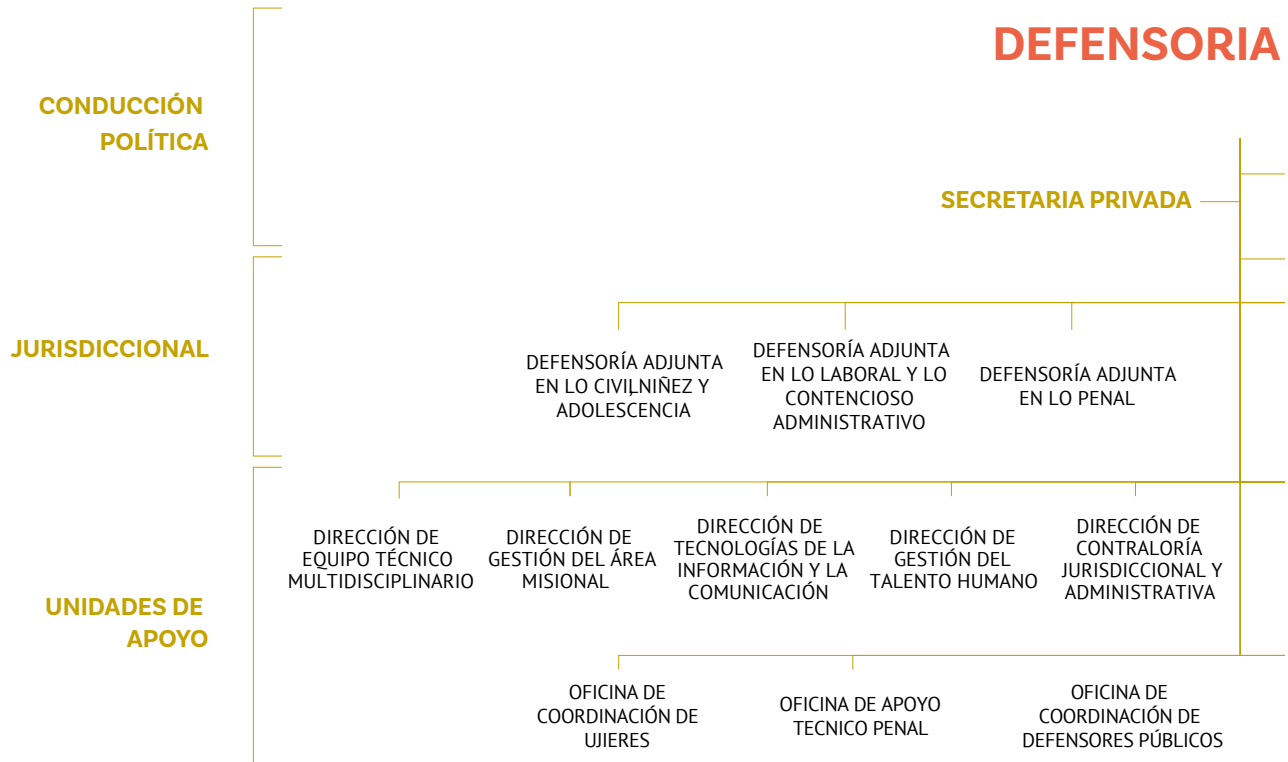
DEFENSORIA

CONDUCCIÓN POLÍTICA

SECRETARIA PRIVADA

JURISDICCIONAL

DEFENSORÍA ADJUNTA EN LO CIVIL,NIÑEZ Y ADOLESCENCIA

DEFENSORÍA ADJUNTA EN LO LABORAL Y LO CONTENCIOSO ADMINISTRATIVO

DEFENSORÍA ADJUNTA EN LO PENAL

UNIDADES DE APOYO

DIRECCIÓN DE EQUIPO TÉCNICO MULTIDISCIPLINARIO

DIRECCIÓN DE GESTIÓN DEL ÁREA MISIONAL

DIRECCIÓN DE TECNOLOGÍAS DE LA INFORMACIÓN Y LA COMUNICACIÓN

DIRECCIÓN DE GESTIÓN DEL TALENTO HUMANO

DIRECCIÓN DE CONTRALORÍA JURISDICCIONAL Y ADMINISTRATIVA

OFICINA DE COORDINACIÓN DE UJIERES

OFICINA DE APOYO TECNICO PENAL

OFICINA DE COORDINACIÓN DE DEFENSORES PÚBLICOS